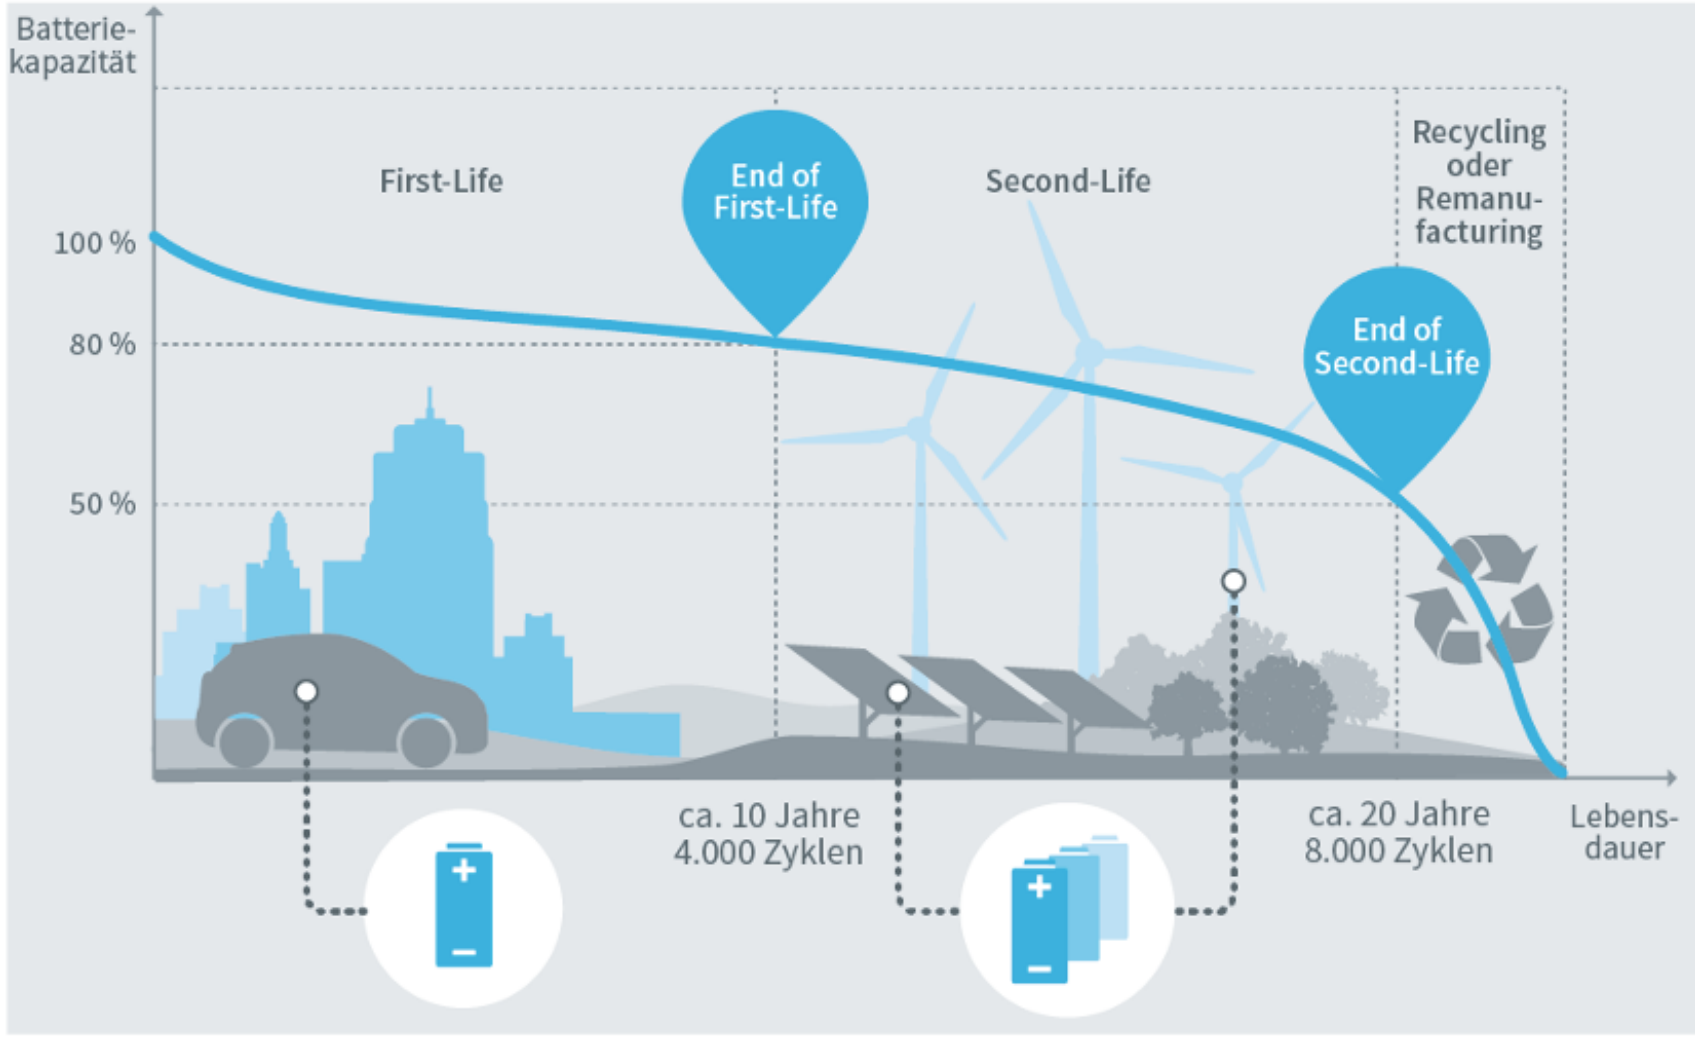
Batteriekapazität

100 %

80 %

50 %

First-Life

End of First-Life

Second-Life

Recycling oder Remanufacturing

End of Second-Life

ca. 10 Jahre
4.000 Zyklen

ca. 20 Jahre
8.000 Zyklen

Lebensdauer

+
−

+
−